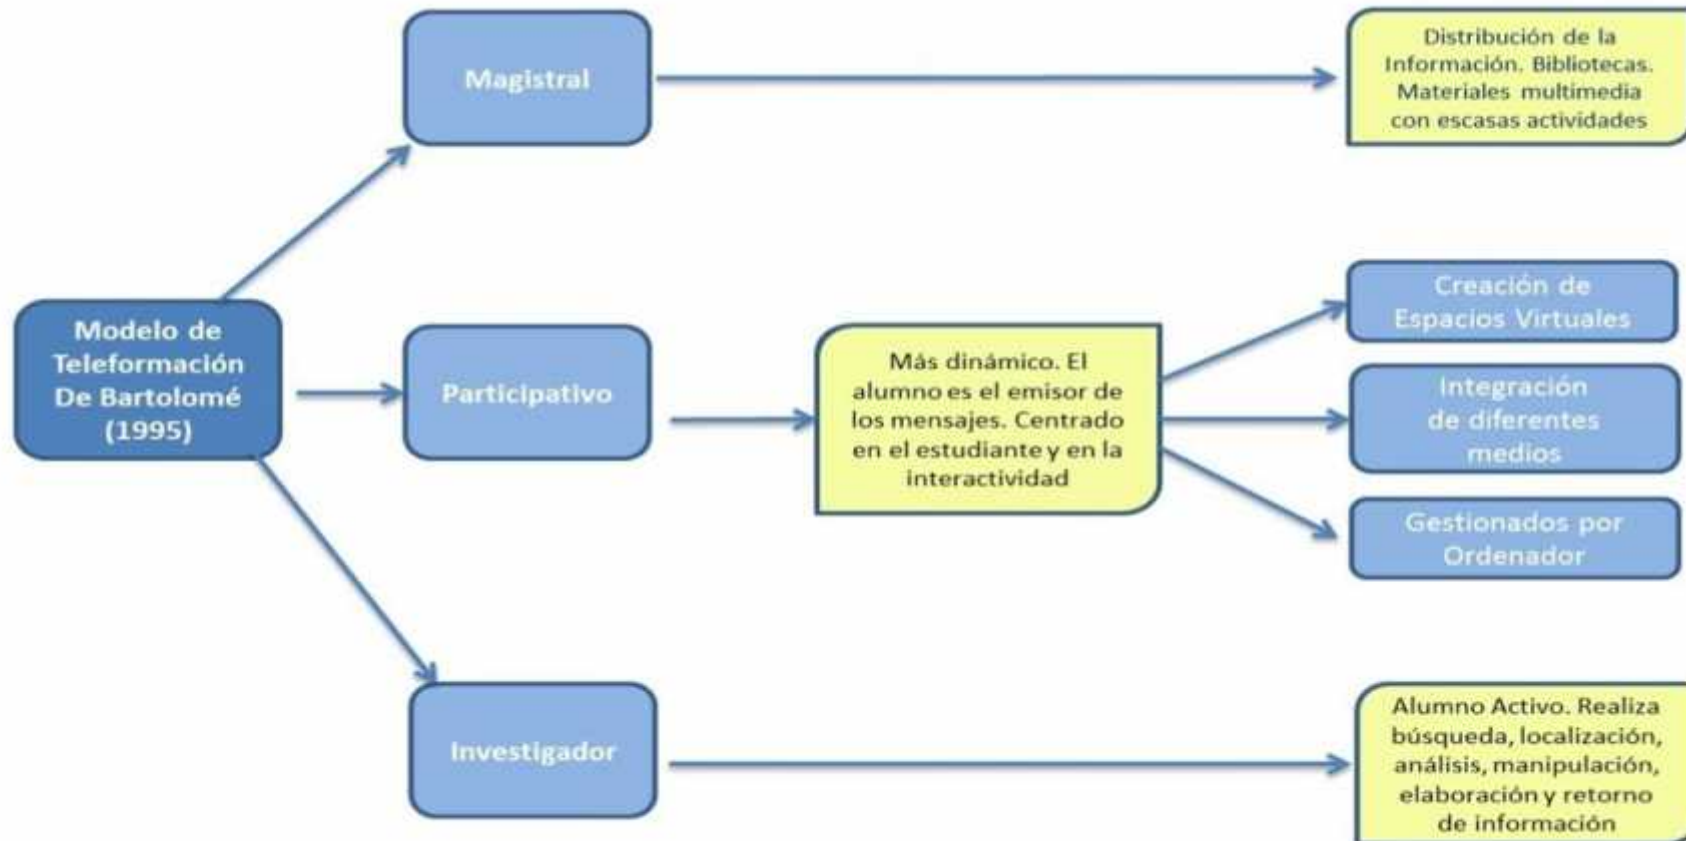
Modelo de Teleformación De Bartolomé (1995)

Magistral

Distribución de la Información. Bibliotecas. Materiales multimedia con escasas actividades

Participativo

Más dinámico. El alumno es el emisor de los mensajes. Centrado en el estudiante y en la interactividad

Creación de Espacios Virtuales

Integración de diferentes medios

Gestionados por Ordenador

Investigador

Alumno Activo. Realiza búsqueda, localización, análisis, manipulación, elaboración y retorno de información